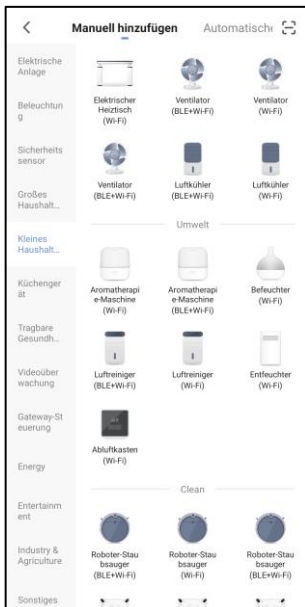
Manuell hinzufügen Automatisch

Elektrische Anlage
Beleuchtung
Sicherheitssensor
Großes Haushalt...
Kleines Haushalt...
Küchengerät
Tragbare Gesundh...
Videoüberwachung
Gateway-Steuerung
Energy
Entertainment
Industry & Agriculture
Sonstiges

Elektrischer Heiztisch (Wi-Fi)
Ventilator (BLE+Wi-Fi)
Ventilator (Wi-Fi)
Ventilator (BLE+Wi-Fi)
Luftkühler (BLE+Wi-Fi)
Luftkühler (Wi-Fi)

Umwelt

Aromatherapie-Maschine (Wi-Fi)
Aromatherapie-Maschine (BLE+Wi-Fi)
Befeuchter (Wi-Fi)
Luftreiniger (BLE+Wi-Fi)
Luftreiniger (Wi-Fi)
Entfeuchter (Wi-Fi)
Abluftkasten (Wi-Fi)

Clean

Roboter-Staubsauger (BLE+Wi-Fi)
Roboter-Staubsauger (Wi-Fi)
Roboter-Staubsauger (BLE+Wi-Fi)